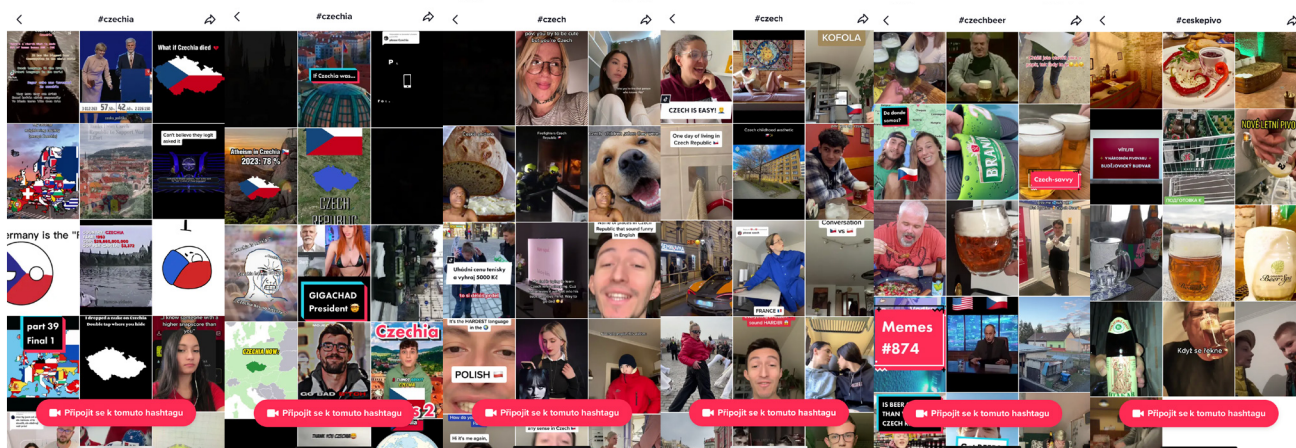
#czechia

What if Czechia died

Can't believe they legit asked it

ermany is the "

part 39
Final 1

I dragged a snake on Czechia

Připojit se k tomuto hashtagu

#czechia

If Czechia was...

Atheism in Czechia 2023: 78 %

CZECH REPUBLIC

GIGACHAD President

Czechia

CZECHIA NOW

Připojit se k tomuto hashtagu

#czech

CZECH IS EASY!

One day of living in Czech Republic

Uhádni cenu tenisky a vyhraj 5000 Kč

It's the HARDEST language in the World

POLISH

Hi it's me again,

Připojit se k tomuto hashtagu

#czech

KOFOLA

Conversation

FRANCE

sound HARDER

Připojit se k tomuto hashtagu

#czechbeer

Do dunde somos?

BRANIK

Czech-sovvy

Memes #874

IS BEER THAN CZECH

Připojit se k tomuto hashtagu

#ceskepivo

VÍTEJTE

NOVÉ LETNÍ PIVO

Když se řekne

Připojit se k tomuto hashtagu